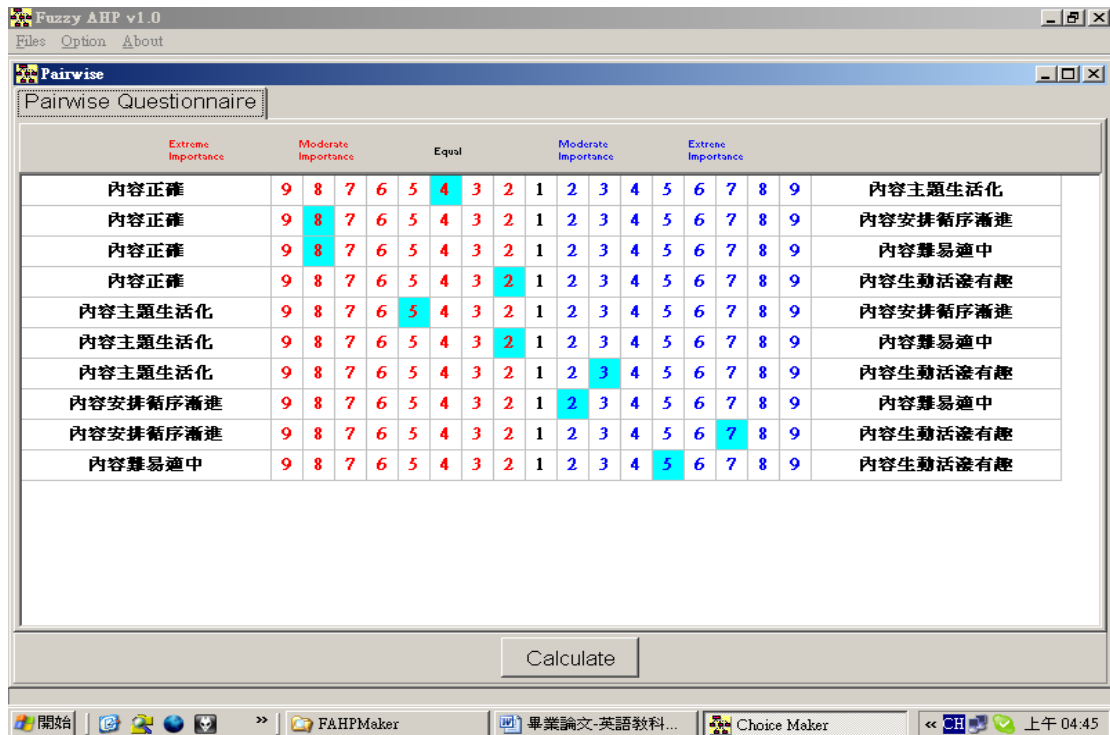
Fuzzy AHP v1.0
Files Option About

Pairwise

Pairwise Questionnaire

Extreme Importance | Moderate Importance | Equal | Moderate Importance | Extrene Importance

| | | | | | | | | | | | | | | | | | | |
|---|---|---|---|---|---|---|---|---|---|---|---|---|---|---|---|---|---|---|
| 內容正確 | 9 | 8 | 7 | 6 | 5 | 4 | 3 | 2 | 1 | 2 | 3 | 4 | 5 | 6 | 7 | 8 | 9 | 內容主題生活化 |
| 內容正確 | 9 | 8 | 7 | 6 | 5 | 4 | 3 | 2 | 1 | 2 | 3 | 4 | 5 | 6 | 7 | 8 | 9 | 內容安排循序漸進 |
| 內容正確 | 9 | 8 | 7 | 6 | 5 | 4 | 3 | 2 | 1 | 2 | 3 | 4 | 5 | 6 | 7 | 8 | 9 | 內容難易適中 |
| 內容正確 | 9 | 8 | 7 | 6 | 5 | 4 | 3 | 2 | 1 | 2 | 3 | 4 | 5 | 6 | 7 | 8 | 9 | 內容生動活潑有趣 |
| 內容主題生活化 | 9 | 8 | 7 | 6 | 5 | 4 | 3 | 2 | 1 | 2 | 3 | 4 | 5 | 6 | 7 | 8 | 9 | 內容安排循序漸進 |
| 內容主題生活化 | 9 | 8 | 7 | 6 | 5 | 4 | 3 | 2 | 1 | 2 | 3 | 4 | 5 | 6 | 7 | 8 | 9 | 內容難易適中 |
| 內容主題生活化 | 9 | 8 | 7 | 6 | 5 | 4 | 3 | 2 | 1 | 2 | 3 | 4 | 5 | 6 | 7 | 8 | 9 | 內容生動活潑有趣 |
| 內容安排循序漸進 | 9 | 8 | 7 | 6 | 5 | 4 | 3 | 2 | 1 | 2 | 3 | 4 | 5 | 6 | 7 | 8 | 9 | 內容難易適中 |
| 內容安排循序漸進 | 9 | 8 | 7 | 6 | 5 | 4 | 3 | 2 | 1 | 2 | 3 | 4 | 5 | 6 | 7 | 8 | 9 | 內容生動活潑有趣 |
| 內容難易適中 | 9 | 8 | 7 | 6 | 5 | 4 | 3 | 2 | 1 | 2 | 3 | 4 | 5 | 6 | 7 | 8 | 9 | 內容生動活潑有趣 |

Calculate

開始 » FAHPMaker 畢業論文-英語教科... Choice Maker « CH 上午 04:45